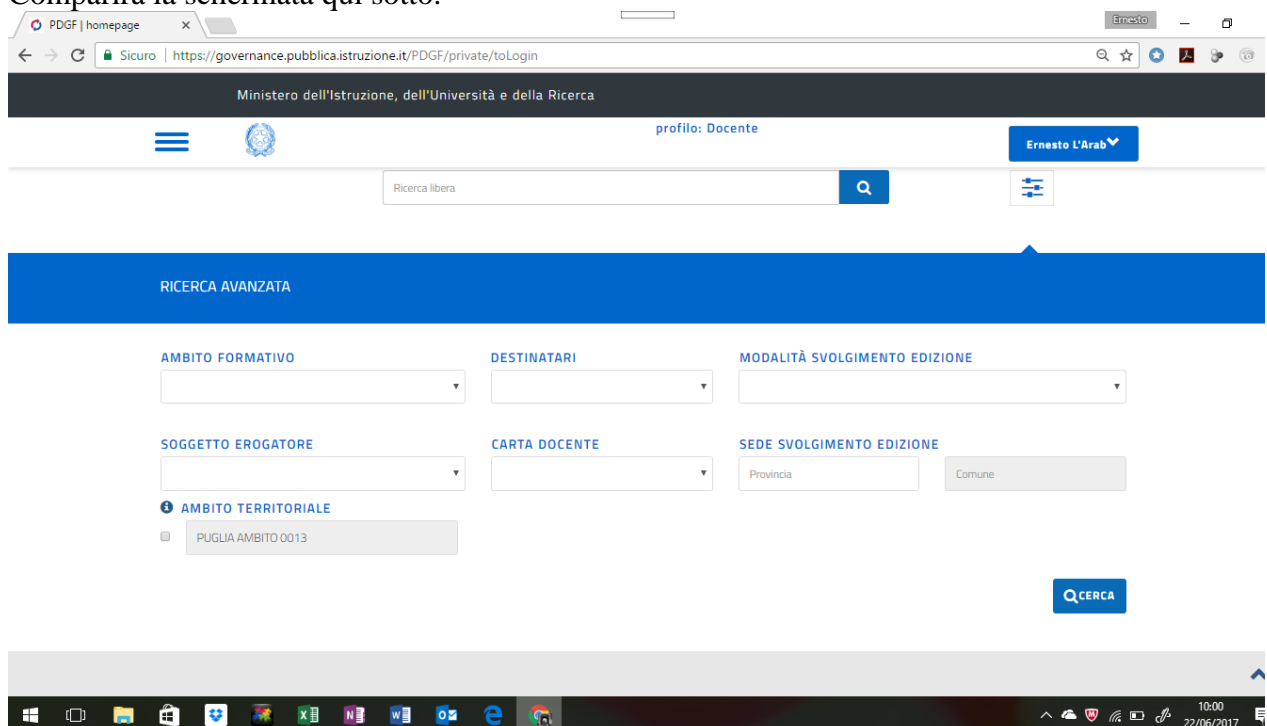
Comparirà la schermata qui sotto:

PDGF | homepage ×

Ernesto

Sicuro | https://governance.pubblica.istruzione.it/PDGF/private/toLogin

Ministero dell'Istruzione, dell'Università e della Ricerca

profilo: Docente

Ernesto L'Arab

Ricerca libera

RICERCA AVANZATA

AMBITO FORMATIVO

DESTINATARI

MODALITÀ SVOLGIMENTO EDIZIONE

SOGGETTO EROGATORE

CARTA DOCENTE

SEDE SVOLGIMENTO EDIZIONE

Provincia

Comune

AMBITO TERRITORIALE

PUGLIA AMBITO 0013

CERCA

10:00
22/06/2017